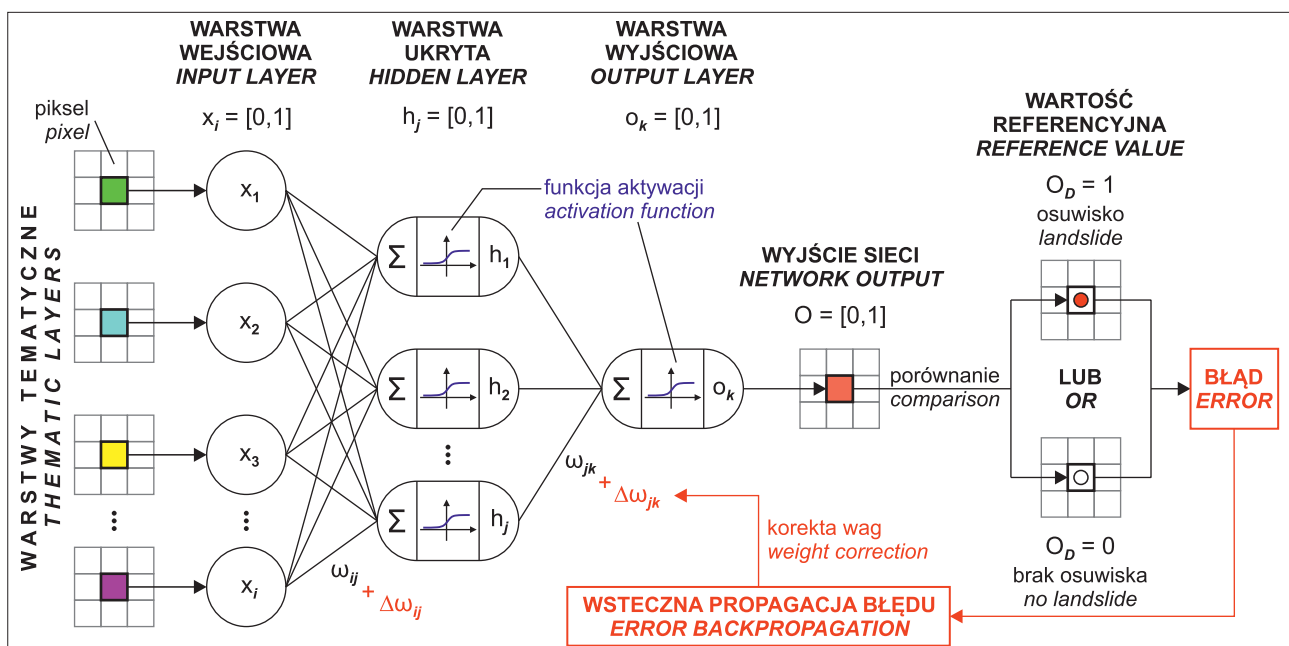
WARSTWY TEMATYCZNE
THEMATIC LAYERS

piksel
pixel

WARSTWA WEJŚCIOWA
INPUT LAYER
$x_i = [0,1]$

WARSTWA UKRYTA
HIDDEN LAYER
$h_j = [0,1]$

WARSTWA WYJŚCIOWA
OUTPUT LAYER
$o_k = [0,1]$

WARTOŚĆ REFERENCYJNA
REFERENCE VALUE

$x_1$
$x_2$
$x_3$
$x_i$

funkcja aktywacji
activation function

$\Sigma$ $h_1$
$\Sigma$ $h_2$
$\Sigma$ $h_j$

$\Sigma$ $o_k$

$\omega_{ij} + \Delta\omega_{ij}$

$\omega_{jk} + \Delta\omega_{jk}$

WYJŚCIE SIECI
NETWORK OUTPUT
O = [0,1]

porównanie
comparison

$O_D = 1$
osuwisko
landslide

LUB
OR

$O_D = 0$
brak osuwiska
no landslide

BŁĄD
ERROR

korekta wag
weight correction

WSTECZNA PROPAGACJA BŁĘDU
ERROR BACKPROPAGATION